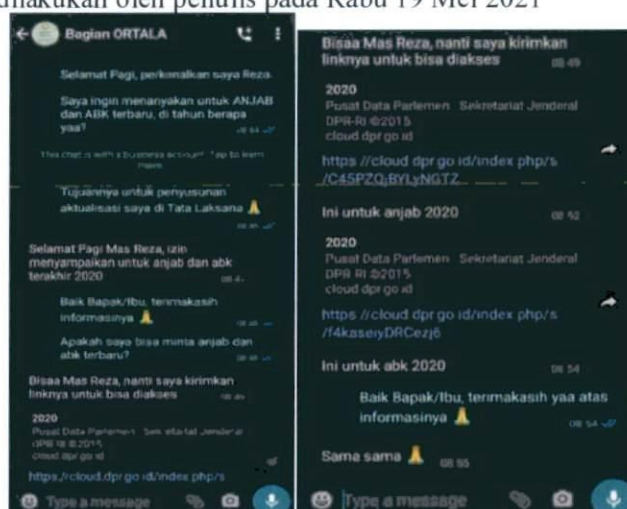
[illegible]lakukan oleh penulis pada Rabu 19 Mei 2021

Bagian ORTALA

Selamat Pagi, perkenalkan saya Reza.

Saya ingin menanyakan untuk ANJAB dan ABK terbaru, di tahun berapa yaa?

This chat is with a business account. Tap to learn more.

Tujuannya untuk penyusunan aktualisasi saya di Tata Laksana 🙏

Selamat Pagi Mas Reza, izin menyampaikan untuk anjab dan abk terakhir 2020

Baik Bapak/Ibu, terimakasih informasinya 🙏

Apakah saya bisa minta anjab dan abk terbaru?

Bisaa Mas Reza, nanti saya kirimkan linknya untuk bisa diakses

2020
Pusat Data Parlemen · Sekretariat Jenderal DPR RI ©2015
cloud.dpr.go.id

https://cloud.dpr.go.id/index.php/s

Type a message

Bisaa Mas Reza, nanti saya kirimkan linknya untuk bisa diakses 08.49

2020
Pusat Data Parlemen · Sekretariat Jenderal DPR-RI ©2015
cloud.dpr.go.id

https://cloud.dpr.go.id/index.php/s/C45PZQ;BYLyNGTZ

Ini untuk anjab 2020 08.52

2020
Pusat Data Parlemen · Sekretariat Jenderal DPR RI ©2015
cloud.dpr.go.id

https://cloud.dpr.go.id/index.php/s/f4kaseiyDRCezj6

Ini untuk abk 2020 08.54

Baik Bapak/Ibu, terimakasih yaa atas informasinya 🙏 08.54

Sama sama 🙏 08.55

Type a message